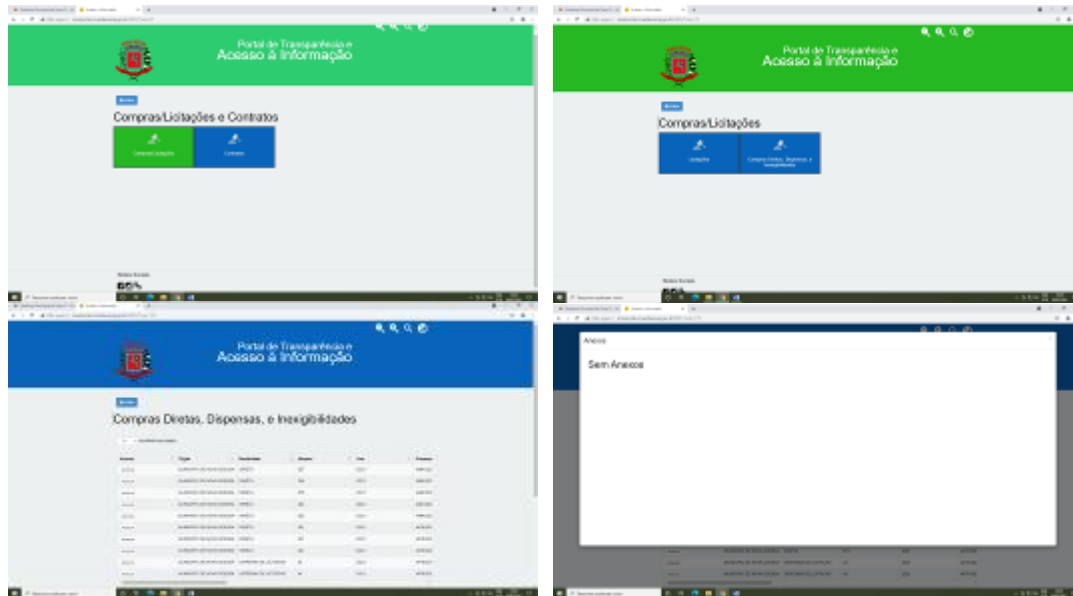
Portal de Transparência e
Acesso à Informação

Compras/Licitações e Contratos

Portal de Transparência e
Acesso à Informação

Compras/Licitações

Portal de Transparência e
Acesso à Informação

Compras Diretas, Dispensas, e Inexigibilidades

Anexos

Sem Anexos